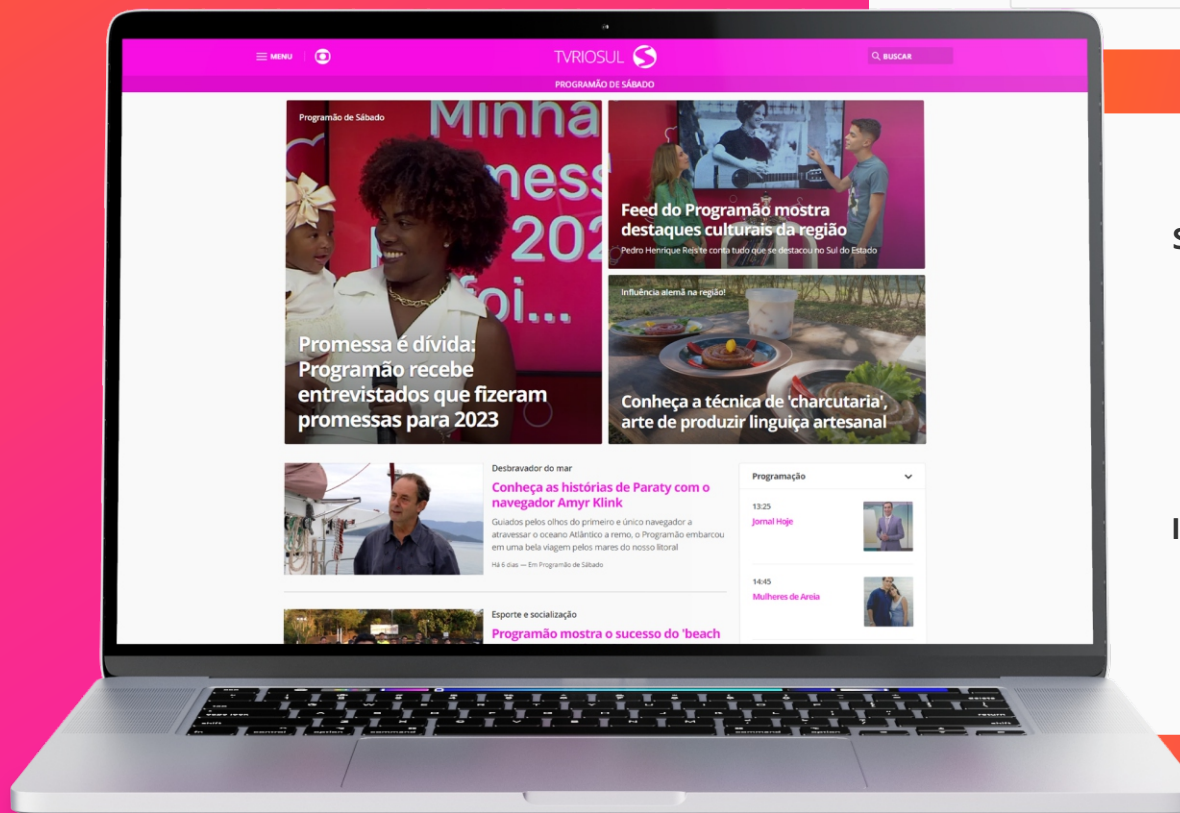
MENU

TVRIOSUL

BUSCAR

PROGRAMÃO DE SÁBADO

Programão de Sábado

Minha
mess
202
foi...

Promessa é dívida: Programão recebe entrevistados que fizeram promessas para 2023

Feed do Programão mostra destaques culturais da região

Pedro Henrique Reis te conta tudo que se destacou no Sul do Estado

Influência alemã na região!

Conheça a técnica de 'charcutaria', arte de produzir linguiça artesanal

Desbravador do mar

Conheça as histórias de Paraty com o navegador Amyr Klink

Guiados pelos olhos do primeiro e único navegador a atravessar o oceano Atlântico a remo, o Programão embarcou em uma bela viagem pelos mares do nosso litoral

Há 6 dias — Em Programão de Sábado

Esporte e socialização

Programão mostra o sucesso do 'beach

Programação

13:25

Jornal Hoje

14:45

Mulheres de Areia

S

I